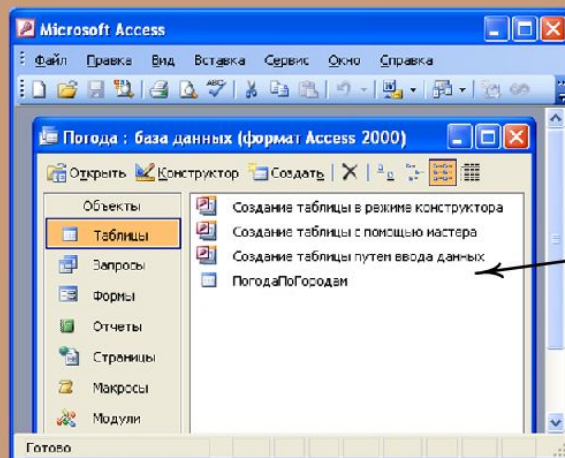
Microsoft Access

Файл Правка Вид Вставка Сервис Окно Справка

Погода : база данных (формат Access 2000)

Открыть Конструктор Создать

Объекты

Таблицы

Запросы

Формы

Отчеты

Страницы

Макросы

Модули

Создание таблицы в режиме конструктора

Создание таблицы с помощью мастера

Создание таблицы путем ввода данных

ПогодаПоГородам

Готово